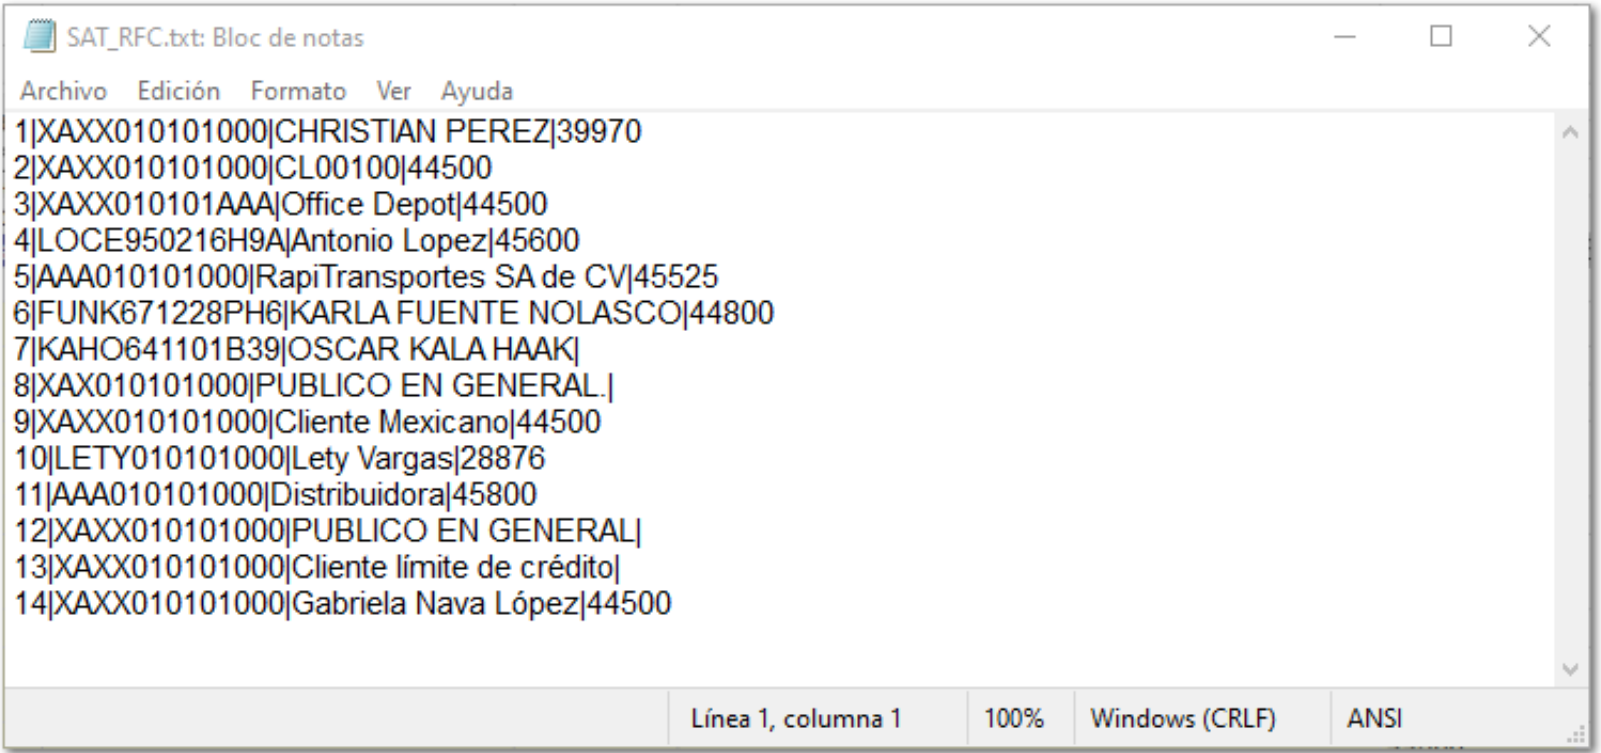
SAT_RFC.txt: Bloc de notas

Archivo Edición Formato Ver Ayuda

1|XAXX010101000|CHRISTIAN PEREZ|39970
2|XAXX010101000|CL00100|44500
3|XAXX010101AAA|Office Depot|44500
4|LOCE950216H9A|Antonio Lopez|45600
5|AAA010101000|RapiTransportes SA de CV|45525
6|FUNK671228PH6|KARLA FUENTE NOLASCO|44800
7|KAHO641101B39|OSCAR KALA HAAK|
8|XAX010101000|PUBLICO EN GENERAL.|
9|XAXX010101000|Cliente Mexicano|44500
10|LETY010101000|Lety Vargas|28876
11|AAA010101000|Distribuidora|45800
12|XAXX010101000|PUBLICO EN GENERAL|
13|XAXX010101000|Cliente límite de crédito|
14|XAXX010101000|Gabriela Nava López|44500

Línea 1, columna 1 100% Windows (CRLF) ANSI